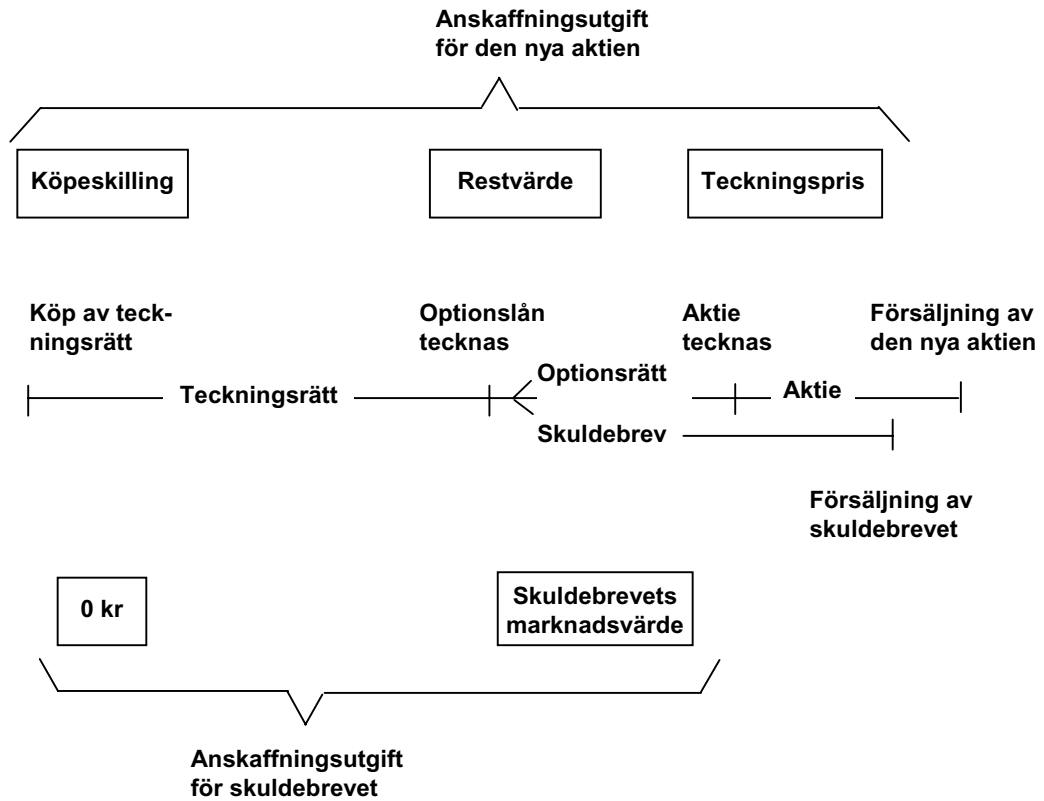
Anskaffningsutgift för den nya aktien

Köpeskilling

Restvärde

Teckningspris

Köp av teckningsrätt

Optionslån tecknas

Aktie tecknas

Försäljning av den nya aktien

Optionsrätt

Teckningsrätt

Aktie

Skuldebrev

Försäljning av skuldebrevet

0 kr

Skuldebrevets marknadsvärde

Anskaffningsutgift för skuldebrevet